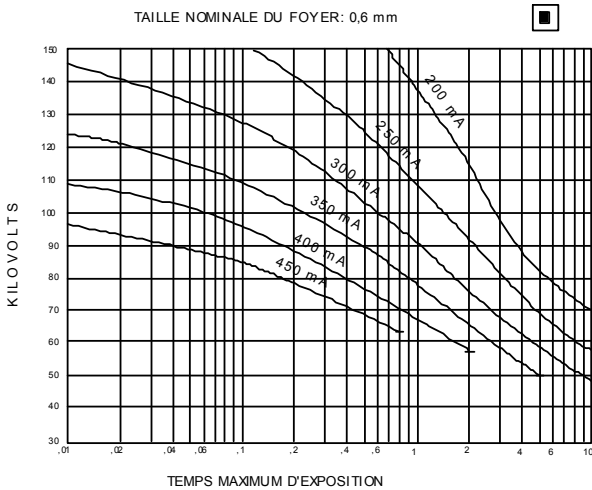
TAILLE NOMINALE DU FOYER: 0,6 mm

KILOVOLTS

150
140
130
120
110
100
90
80
70
60
50
40
30

200 mA
250 mA
300 mA
350 mA
400 mA
450 mA

,01 ,02 ,04 ,06 ,1 ,2 ,4 ,6 1 2 4 6 10

TEMPS MAXIMUM D'EXPOSITION